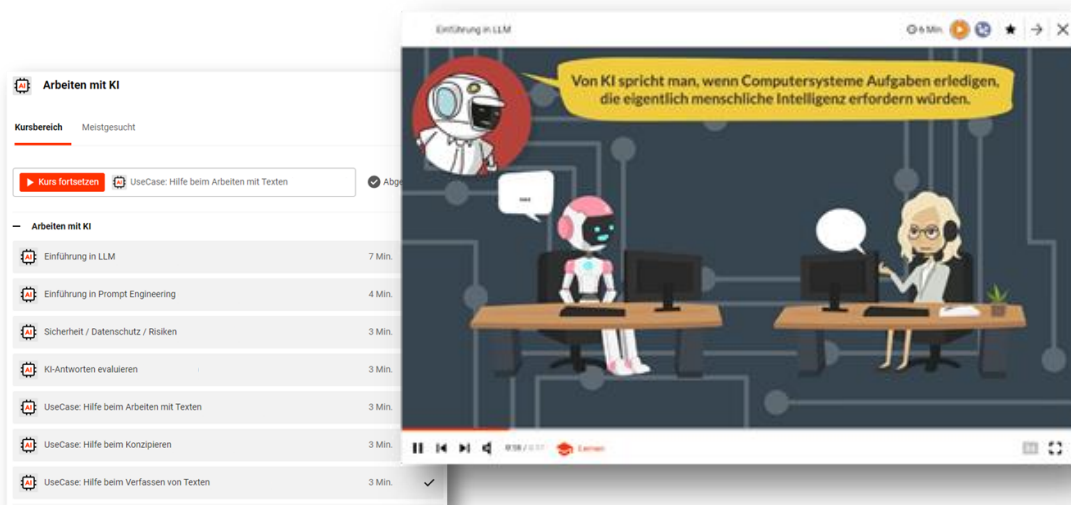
Arbeiten mit KI

Kursbereich Meistgesucht

Kurs fortsetzen UseCase: Hilfe beim Arbeiten mit Texten Abge

Arbeiten mit KI

Einführung in LLM 7 Min.

Einführung in Prompt Engineering 4 Min.

Sicherheit / Datenschutz / Risiken 3 Min.

KI-Antworten evaluieren 3 Min.

UseCase: Hilfe beim Arbeiten mit Texten 3 Min.

UseCase: Hilfe beim Konzipieren 3 Min.

UseCase: Hilfe beim Verfassen von Texten 3 Min.

Einführung in LLM 6 Min.

Von KI spricht man, wenn Computersysteme Aufgaben erledigen, die eigentlich menschliche Intelligenz erfordern würden.

...

0:58 / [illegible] Lernen